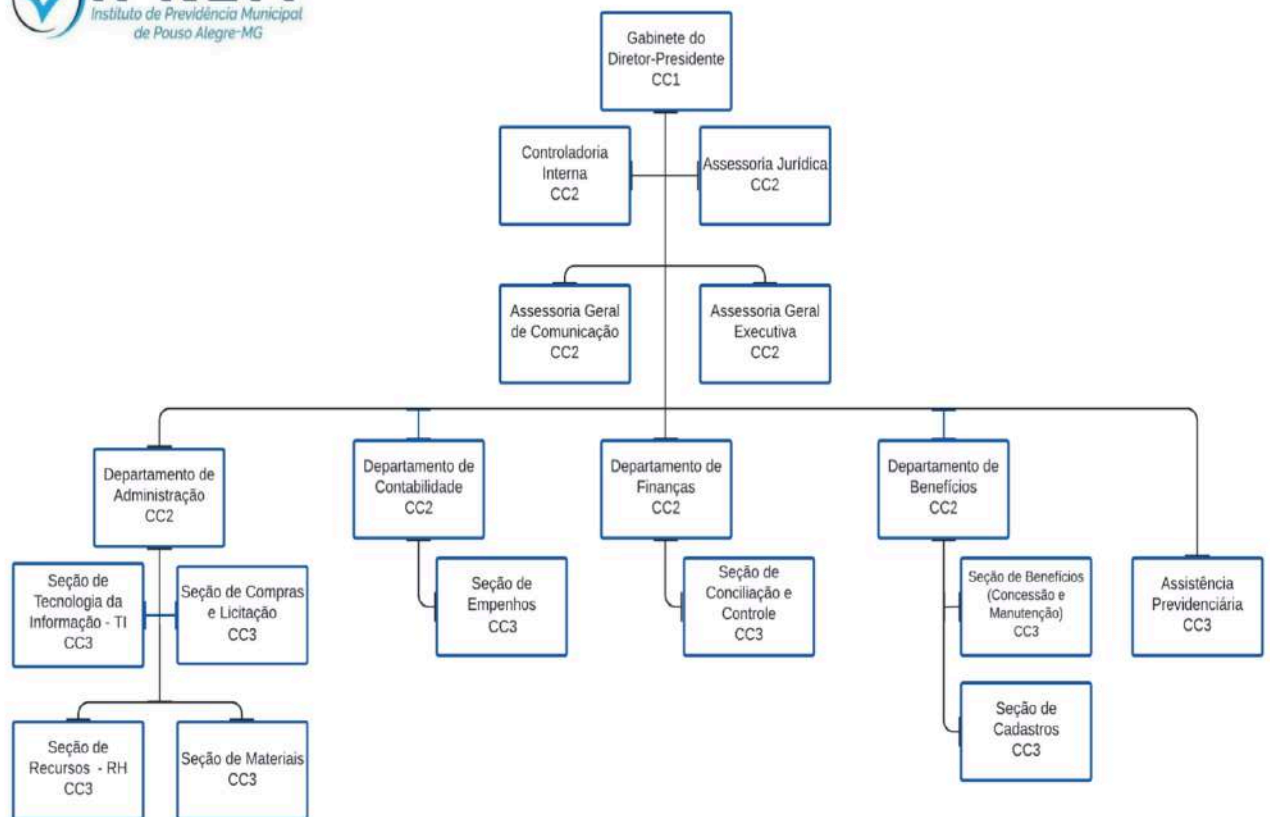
Instituto de Previdência Municipal de Pouso Alegre-MG

Gabinete do Diretor-Presidente CC1

Controladoria Interna CC2

Assessoria Jurídica CC2

Assessoria Geral de Comunicação CC2

Assessoria Geral Executiva CC2

Departamento de Administração CC2

Departamento de Contabilidade CC2

Departamento de Finanças CC2

Departamento de Benefícios CC2

Seção de Tecnologia da Informação - TI CC3

Seção de Compras e Licitação CC3

Seção de Empenhos CC3

Seção de Conciliação e Controle CC3

Seção de Benefícios (Concessão e Manutenção) CC3

Assistência Previdenciária CC3

Seção de Cadastros CC3

Seção de Recursos - RH CC3

Seção de Materiais CC3